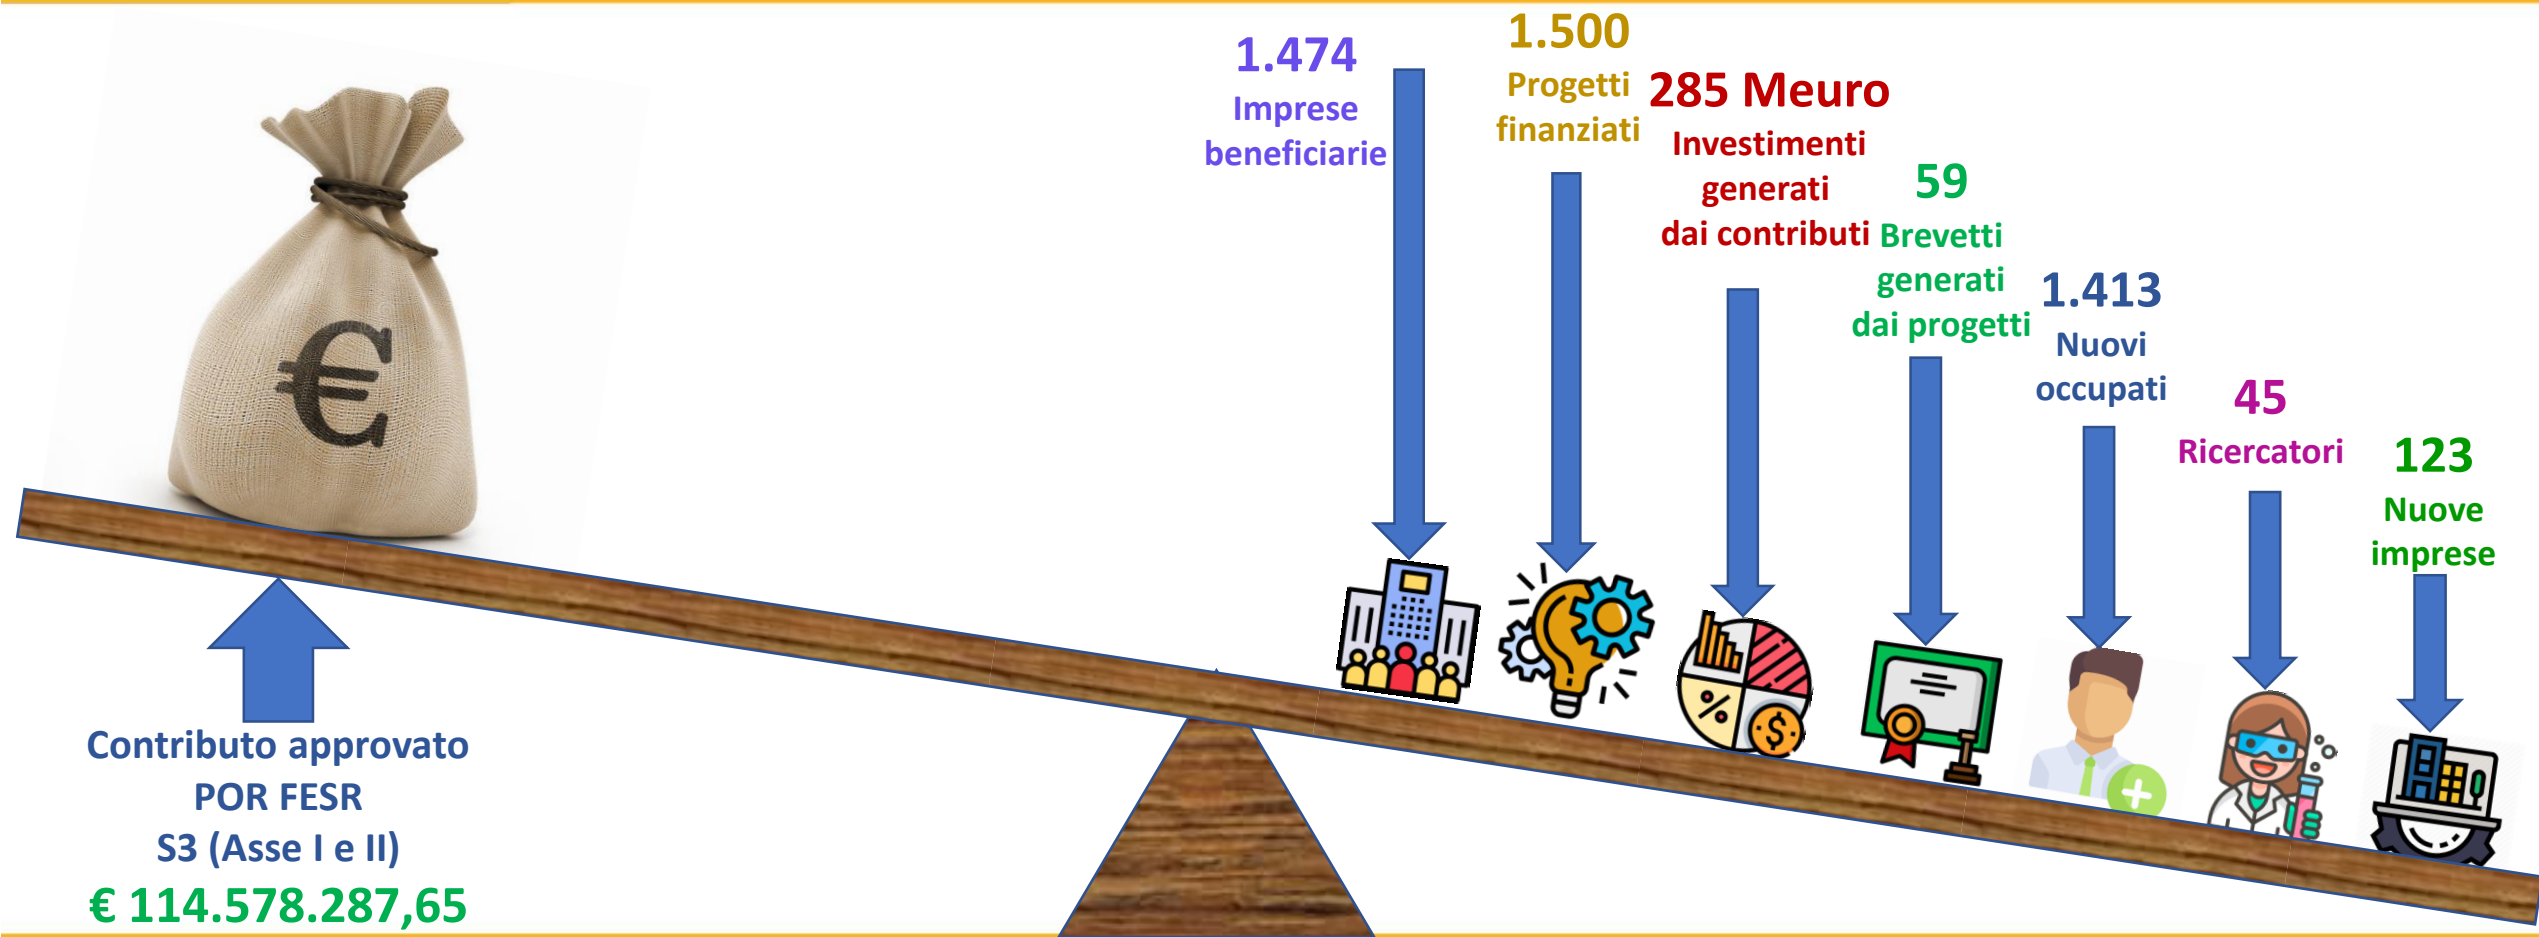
Contributo approvato
POR FESR
S3 (Asse I e II)
€ 114.578.287,65

1.474
Imprese beneficiarie

1.500
Progetti finanziati

285 Meuro
Investimenti generati dai contributi

59
Brevetti generati dai progetti

1.413
Nuovi occupati

45
Ricercatori

123
Nuove imprese